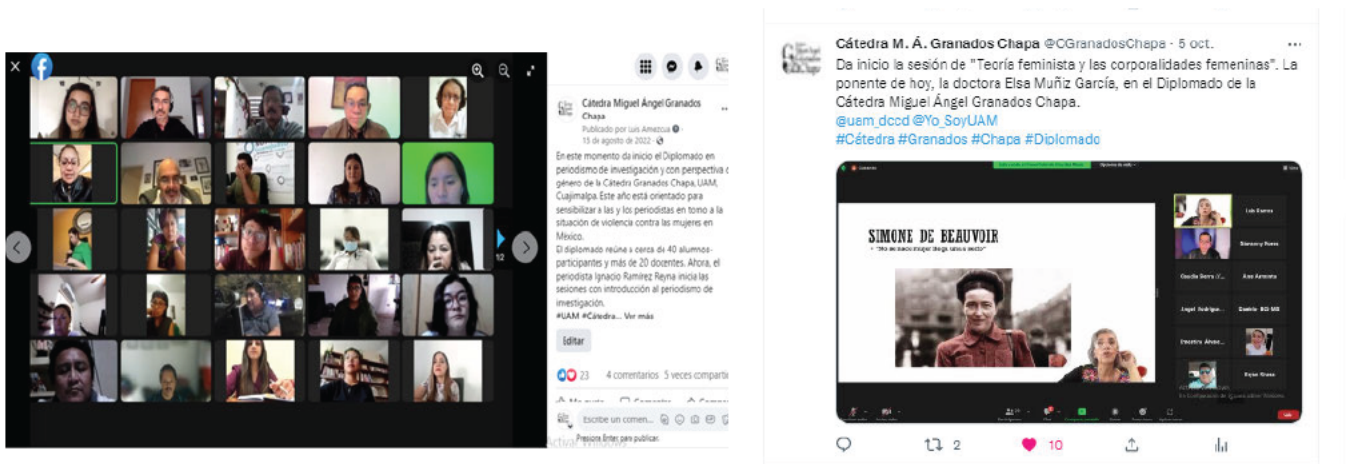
Cátedra Miguel Ángel Granados Chapa
Publicado por Luis Amezcua · 15 de agosto de 2022

En este momento da inicio el Diplomado en periodismo de investigación y con perspectiva de género de la Cátedra Granados Chapa, UAM, Cuajimalpa. Este año está orientado para sensibilizar a las y los periodistas en torno a la situación de violencia contra las mujeres en México.
El diplomado reúne a cerca de 40 alumnos-participantes y más de 20 docentes. Ahora, el periodista Ignacio Ramírez Reyna inicia las sesiones con introducción al periodismo de investigación.
#UAM #Cátedra... Ver más

Editar

23 4 comentarios 5 veces compartido

Escribe un comen...
Presiona Enter para publicar.

12

Cátedra M. Á. Granados Chapa @CGranadosChapa · 5 oct.
Da inicio la sesión de "Teoría feminista y las corporalidades femeninas". La ponente de hoy, la doctora Elsa Muñiz García, en el Diplomado de la Cátedra Miguel Ángel Granados Chapa.
@uam_dccd @Yo_SoyUAM
#Cátedra #Granados #Chapa #Diplomado

SIMONE DE BEAUVOIR
"No se nace mujer: llega una a serlo"

Luis Amezcua
Ana Arzola
Ángel Rodríguez
Beatriz BG MB

2 10